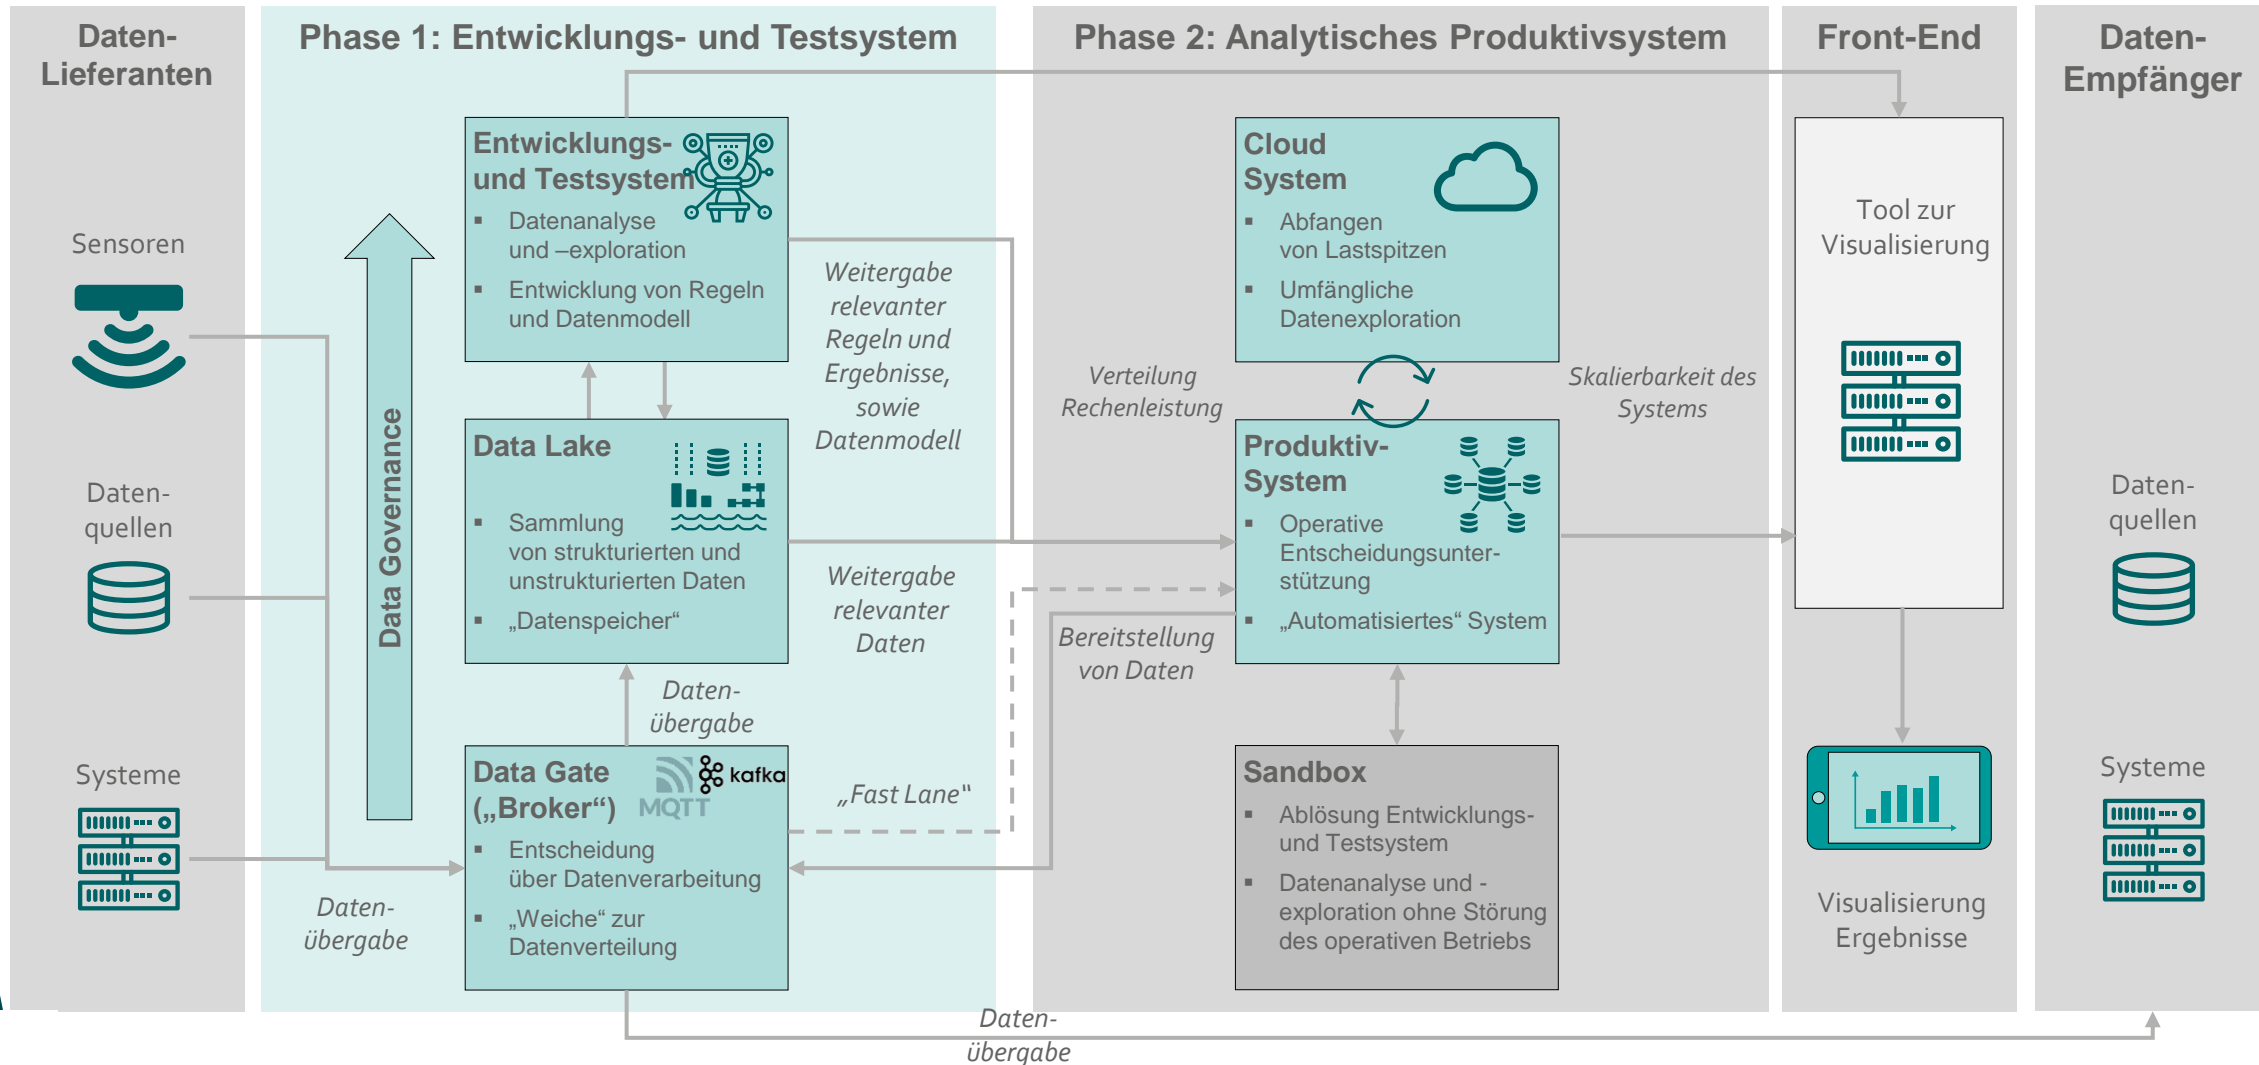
Daten-Lieferanten

Sensoren

Daten-quellen

Systeme

Daten-übergabe

Phase 1: Entwicklungs- und Testsystem

Data Governance

Entwicklungs- und Testsystem
▪ Datenanalyse und –exploration
▪ Entwicklung von Regeln und Datenmodell

Data Lake
▪ Sammlung von strukturierten und unstrukturierten Daten
▪ „Datenspeicher“

Daten-übergabe

Data Gate („Broker“)
kafka
MQTT
▪ Entscheidung über Datenverarbeitung
▪ „Weiche“ zur Datenverteilung

Weitergabe relevanter Regeln und Ergebnisse, sowie Datenmodell

Weitergabe relevanter Daten

„Fast Lane“

Phase 2: Analytisches Produktivsystem

Verteilung Rechenleistung

Bereitstellung von Daten

Cloud System
▪ Abfangen von Lastspitzen
▪ Umfängliche Datenexploration

Skalierbarkeit des Systems

Produktiv-System
▪ Operative Entscheidungsunterstützung
▪ „Automatisiertes“ System

Sandbox
▪ Ablösung Entwicklungs- und Testsystem
▪ Datenanalyse und -exploration ohne Störung des operativen Betriebs

Front-End

Tool zur Visualisierung

Visualisierung Ergebnisse

Daten-Empfänger

Daten-quellen

Systeme

Daten-übergabe